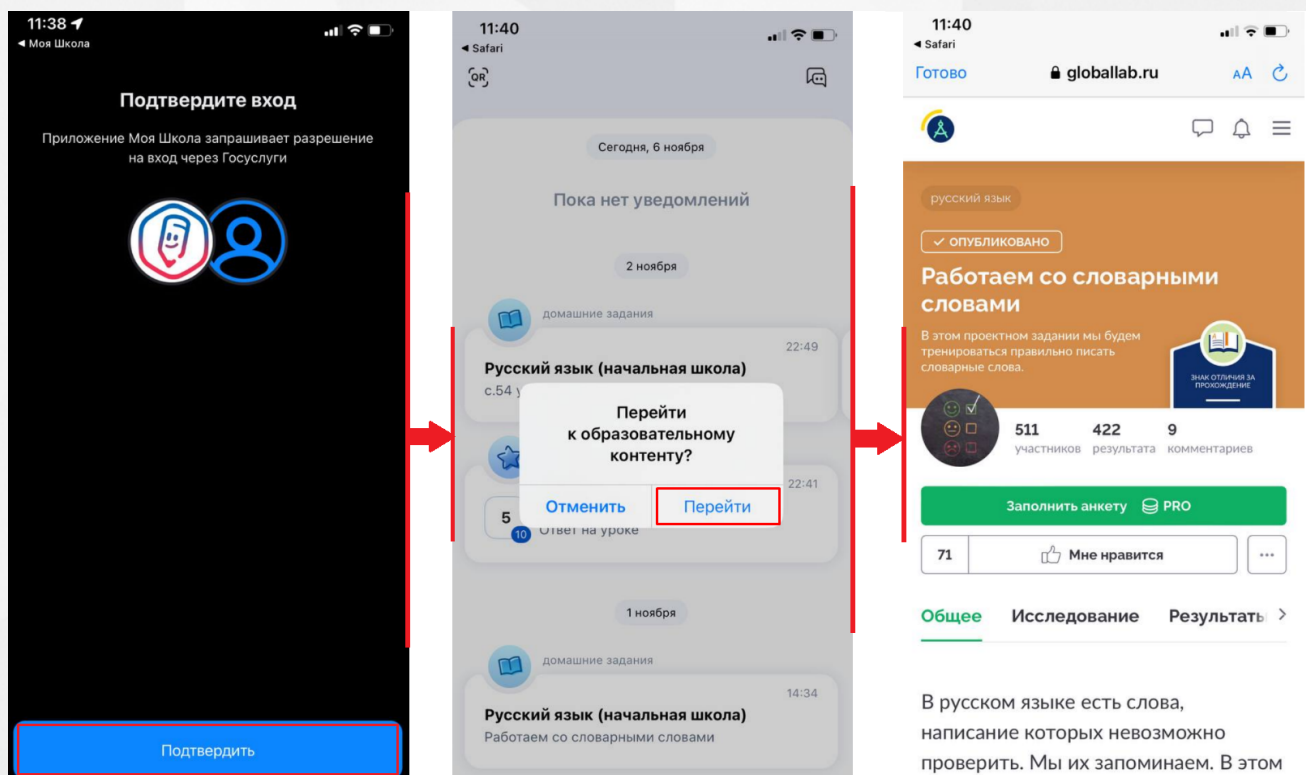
11:38
◂ Моя Школа

Подтвердите вход

Приложение Моя Школа запрашивает разрешение на вход через Госуслуги

Подтвердить

11:40
◂ Safari

QR

Сегодня, 6 ноября

Пока нет уведомлений

2 ноября

домашние задания

22:49

Русский язык (начальная школа)

с.54 у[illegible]

Перейти к образовательному контенту?

Отменить

Перейти

22:41

5

10

Ответ на уроке

1 ноября

домашние задания

14:34

Русский язык (начальная школа)

Работаем со словарными словами

11:40
◂ Safari

Готово

globallab.ru

AA

русский язык

✓ ОПУБЛИКОВАНО

Работаем со словарными словами

В этом проектном задании мы будем тренироваться правильно писать словарные слова.

ЗНАК ОТЛИЧИЯ ЗА ПРОХОЖДЕНИЕ

511 участников

422 результата

9 комментариев

Заполнить анкету PRO

71

Мне нравится

...

Общее

Исследование

Результаты

В русском языке есть слова, написание которых невозможно проверить. Мы их запоминаем. В этом